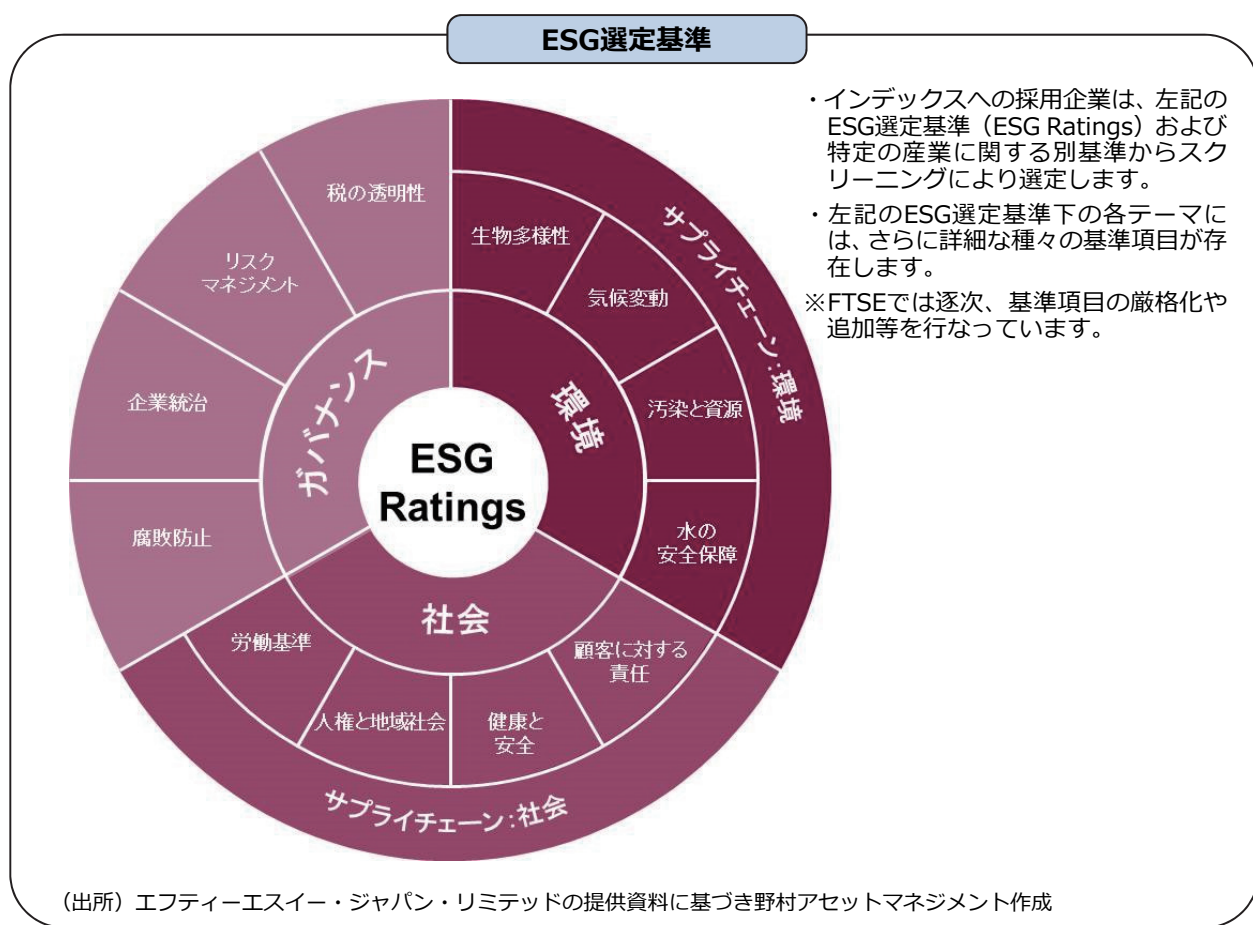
ESG選定基準

ESG Ratings

環境

生物多様性

気候変動

汚染と資源

水の安全保障

サプライチェーン：環境

社会

顧客に対する責任

健康と安全

人権と地域社会

労働基準

サプライチェーン：社会

ガバナンス

腐敗防止

企業統治

リスクマネジメント

税の透明性

・インデックスへの採用企業は、左記のESG選定基準（ESG Ratings）および特定の産業に関する別基準からスクリーニングにより選定します。

・左記のESG選定基準下の各テーマには、さらに詳細な種々の基準項目が存在します。

※FTSEでは逐次、基準項目の厳格化や追加等を行なっています。

（出所）エフティーエスイー・ジャパン・リミテッドの提供資料に基づき野村アセットマネジメント作成